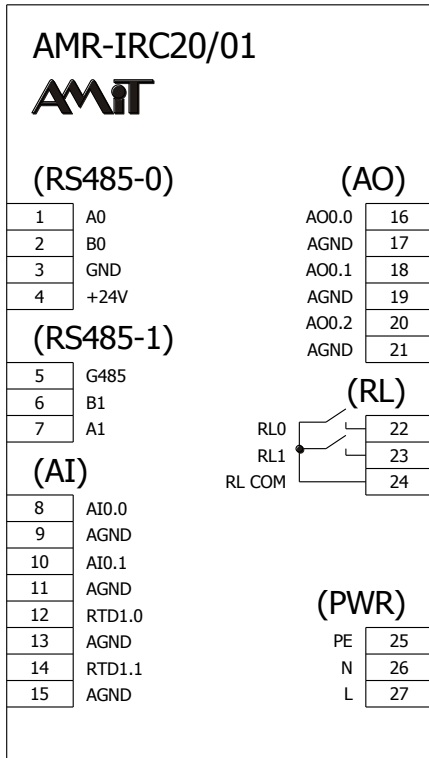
AMR-IRC20/01

AMiT

(RS485-0)

1 A0
2 B0
3 GND
4 +24V

(RS485-1)

5 G485
6 B1
7 A1

(AI)

8 AI0.0
9 AGND
10 AI0.1
11 AGND
12 RTD1.0
13 AGND
14 RTD1.1
15 AGND

(AO)

AO0.0 16
AGND 17
AO0.1 18
AGND 19
AO0.2 20
AGND 21

(RL)

RL0 22
RL1 23
RL COM 24

(PWR)

PE 25
N 26
L 27